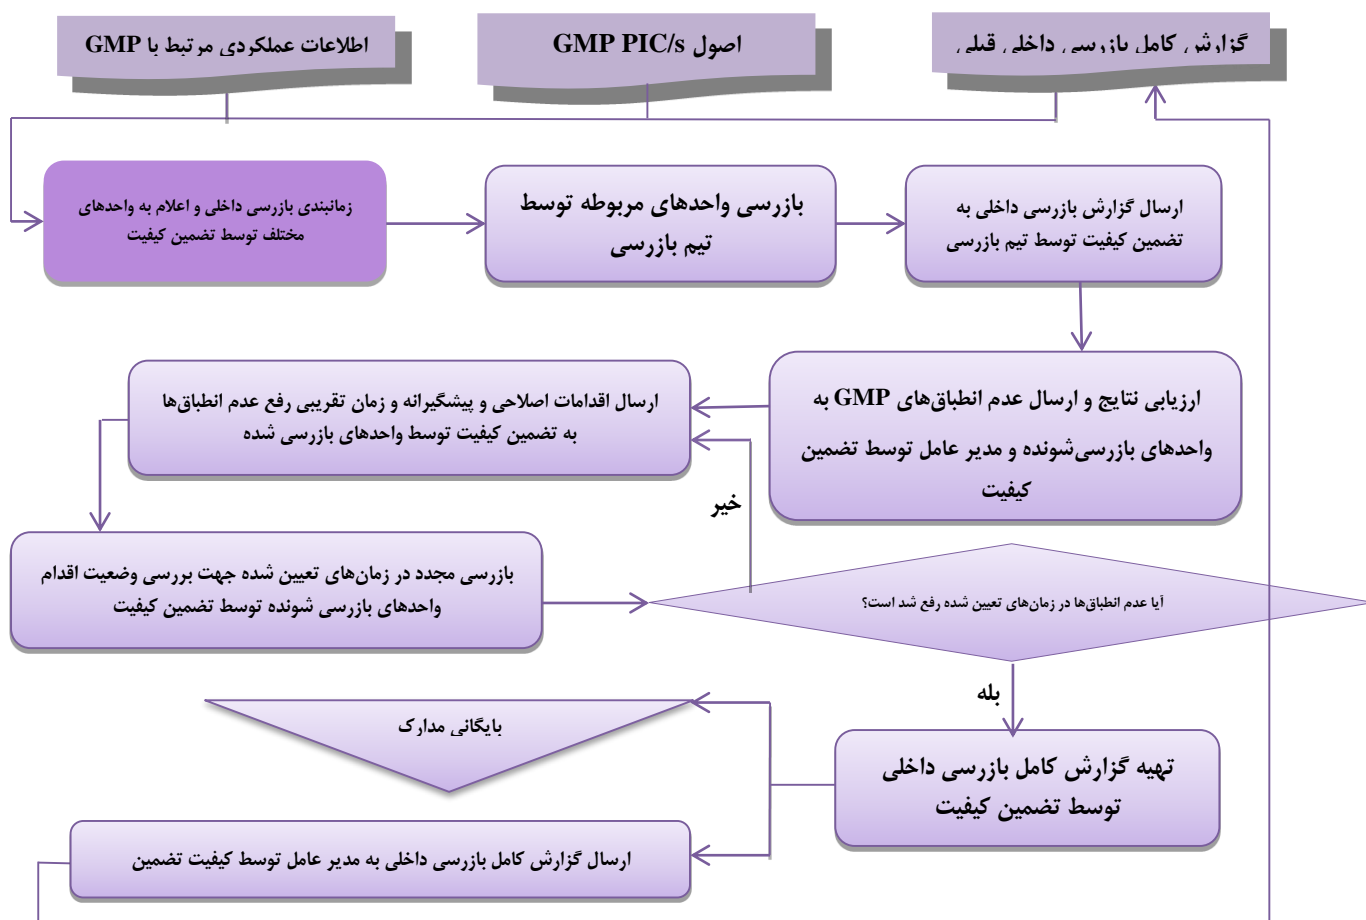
گزارش کامل بازرسی داخلی قبلی

اصول GMP PIC/s

اطلاعات عملکردی مرتبط با GMP

ارسال گزارش بازرسی داخلی به تضمین کیفیت توسط تیم بازرسی

بازرسی واحدهای مربوطه توسط تیم بازرسی

زمانبندی بازرسی داخلی و اعلام به واحدهای مختلف توسط تضمین کیفیت

ارزیابی نتایج و ارسال عدم انطباق‌های GMP به واحدهای بازرسی‌شونده و مدیر عامل توسط تضمین کیفیت

ارسال اقدامات اصلاحی و پیشگیرانه و زمان تقریبی رفع عدم انطباق‌ها به تضمین کیفیت توسط واحدهای بازرسی شده

خیر

آیا عدم انطباق‌ها در زمان‌های تعیین شده رفع شد است؟

بازرسی مجدد در زمان‌های تعیین شده جهت بررسی وضعیت اقدام واحدهای بازرسی شونده توسط تضمین کیفیت

بله

تهیه گزارش کامل بازرسی داخلی توسط تضمین کیفیت

بایگانی مدارک

ارسال گزارش کامل بازرسی داخلی به مدیر عامل توسط کیفیت تضمین